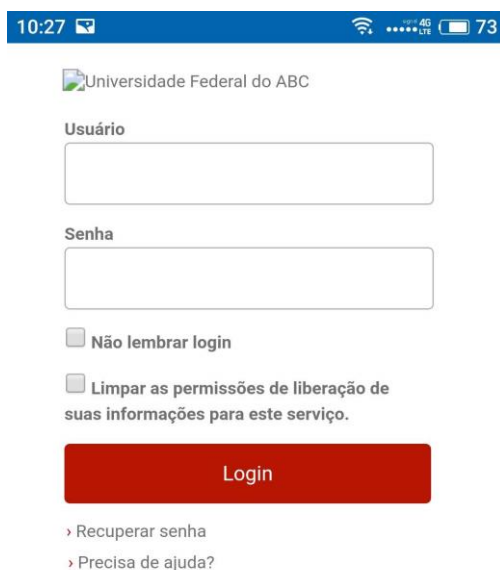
10:27

4G LTE 73

Universidade Federal do ABC

Usuário

Senha

Não lembrar login

Limpar as permissões de liberação de suas informações para este serviço.

Login

› Recuperar senha

› Precisa de ajuda?